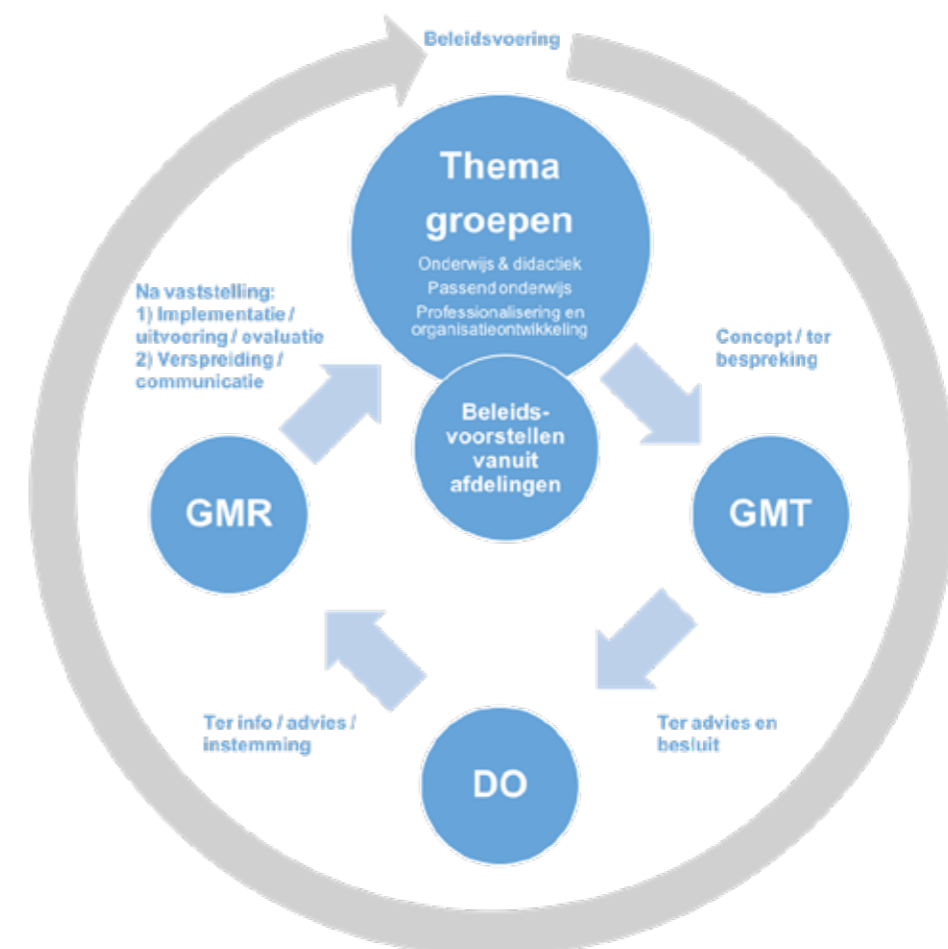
Beleidsvoering

Thema groepen

Onderwijs & didactiek
Passend onderwijs
Professionalisering en organisatieontwikkeling

Concept / ter bespreking

GMT

Ter advies en besluit

DO

Ter info / advies / instemming

GMR

Na vaststelling:
1) Implementatie / uitvoering / evaluatie
2) Verspreiding / communicatie

Beleids-voorstellen vanuit afdelingen